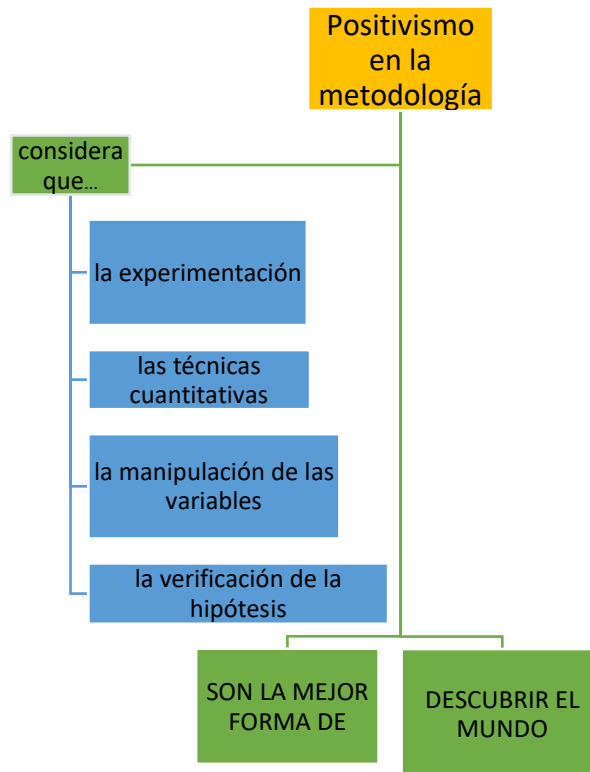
Positivismo en la metodología

considera que...

la experimentación

las técnicas cuantitativas

la manipulación de las variables

la verificación de la hipótesis

SON LA MEJOR FORMA DE

DESCUBRIR EL MUNDO